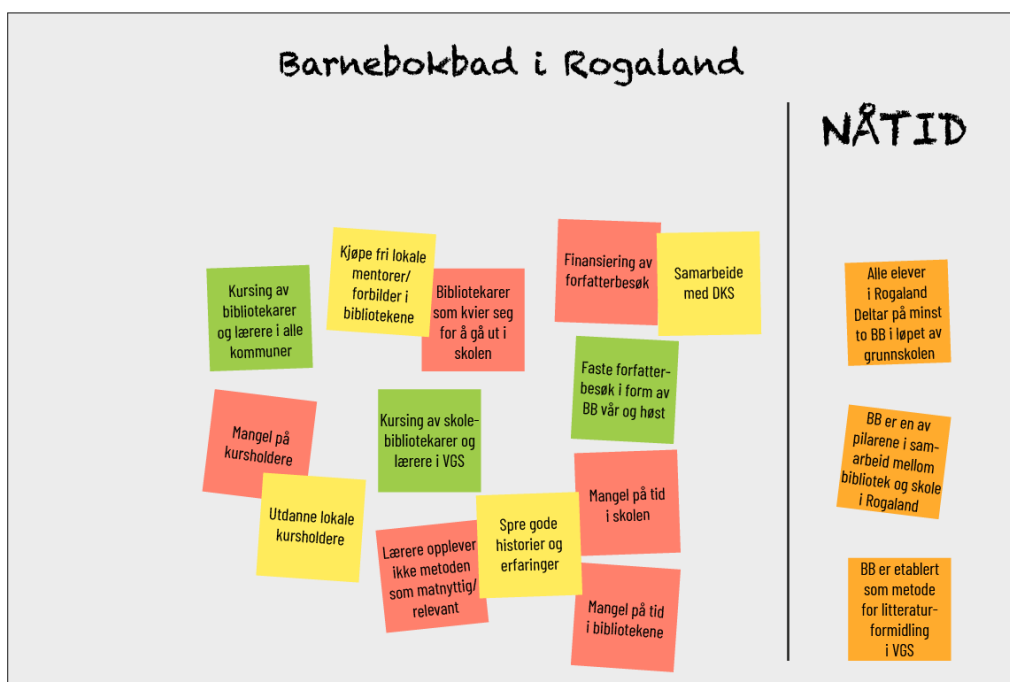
Barnebokbad i Rogaland

NÅTID

Kursing av bibliotekarer og lærere i alle kommuner

Kjøpe fri lokale mentorer/ forbilder i bibliotekene

Bibliotekarer som kvier seg for å gå ut i skolen

Finansiering av forfatterbesøk

Samarbeide med DKS

Faste forfatterbesøk i form av BB vår og høst

Mangel på kursholdere

Kursing av skolebibliotekarer og lærere i VGS

Utdanne lokale kursholdere

Lærere opplever ikke metoden som matnyttig/ relevant

Spre gode historier og erfaringer

Mangel på tid i skolen

Mangel på tid i bibliotekene

Alle elever i Rogaland Deltar på minst to BB i løpet av grunnskolen

BB er en av pilarene i samarbeid mellom bibliotek og skole i Rogaland

BB er etablert som metode for litteraturformidling i VGS